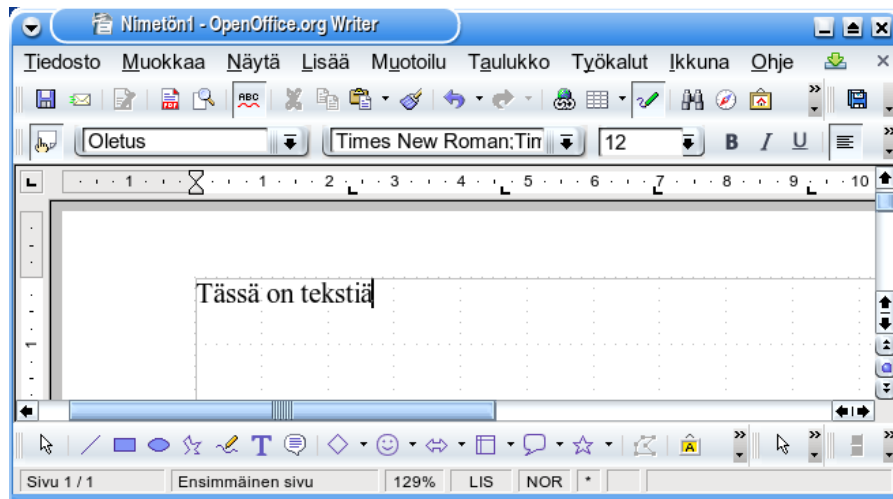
Nimetön1 - OpenOffice.org Writer

Tiedosto Muokkaa Näytä Lisää Muotoilu Taulukko Työkalut Ikkuna Ohje

Oletus
Times New Roman;Tim
12
B I U

1 · 1 · 2 · 3 · 4 · 5 · 6 · 7 · 8 · 9 · 10

Tässä on tekstiä

Sivu 1 / 1 | Ensimmäinen sivu | 129% | LIS | NOR | *